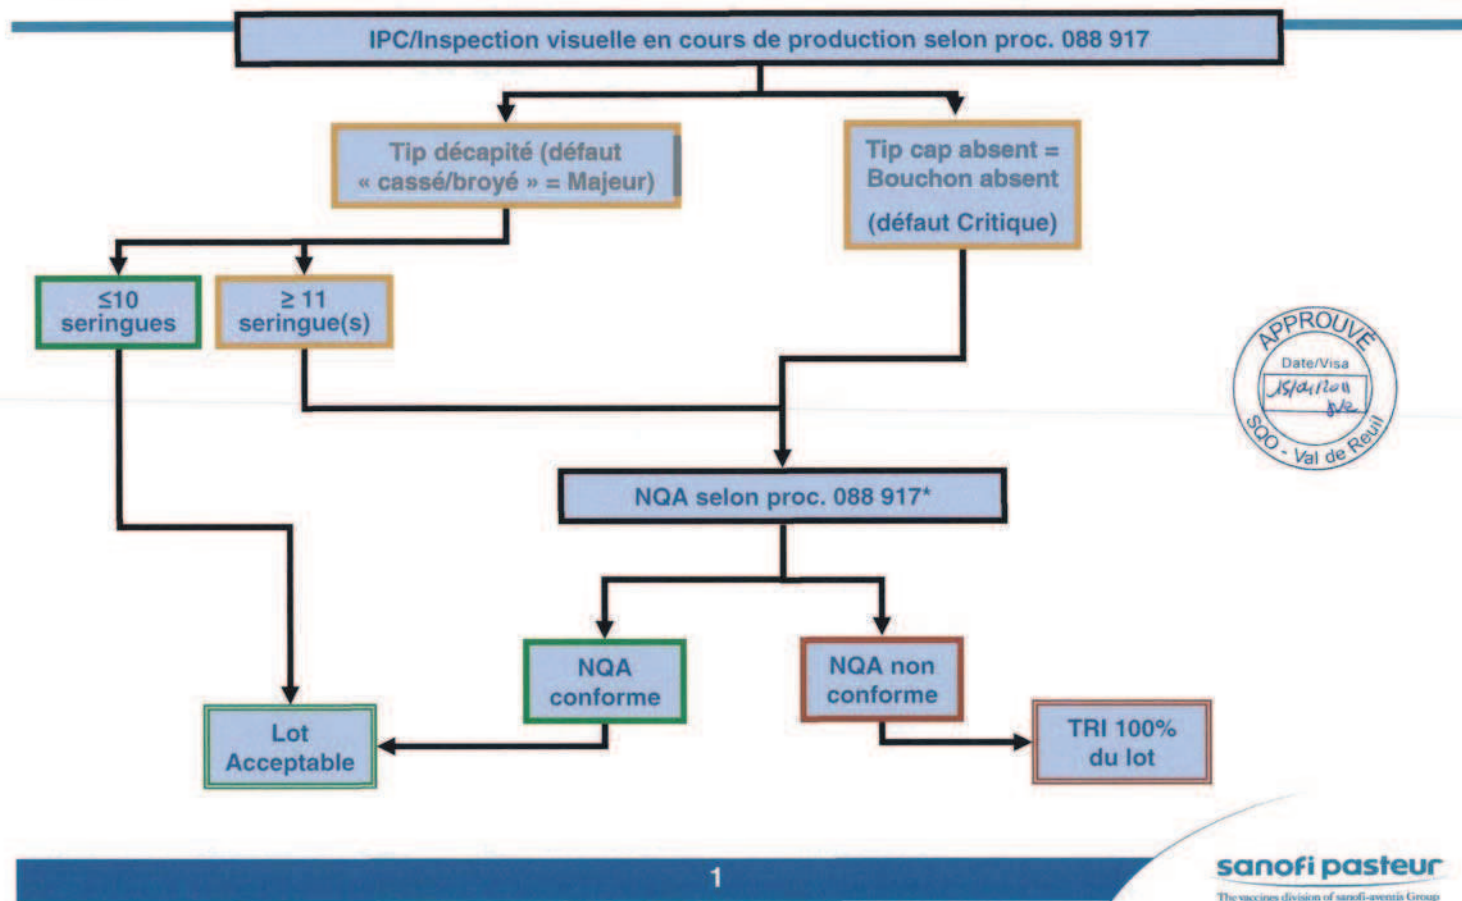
IPC/Inspection visuelle en cours de production selon proc. 088 917

Tip décapité (défaut « cassé/broyé » = Majeur)

Tip cap absent = Bouchon absent

(défaut Critique)

≤10 seringues

≥ 11 seringue(s)

APPROUVE
Date/Visa
15/04/2011
SQO - Val de Reuil

NQA selon proc. 088 917*

NQA conforme

NQA non conforme

Lot Acceptable

TRI 100% du lot

1

sanofi pasteur
The vaccines division of sanofi-aventis Group